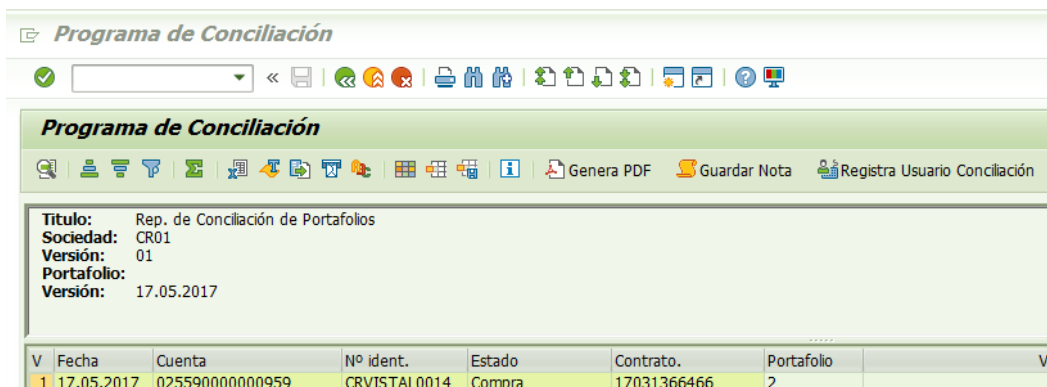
Programa de Conciliación

«

Programa de Conciliación

Genera PDF Guardar Nota Registra Usuario Conciliación

Titulo: Rep. de Conciliación de Portafolios
Sociedad: CR01
Versión: 01
Portafolio:
Versión: 17.05.2017

| V | Fecha | Cuenta | Nº ident. | Estado | Contrato. | Portafolio | V |
|---|---|---|---|---|---|---|---|
| 1 | 17.05.2017 | 025590000000959 | CRVISTAL0014 | Compra | 17031366466 | 2 | |